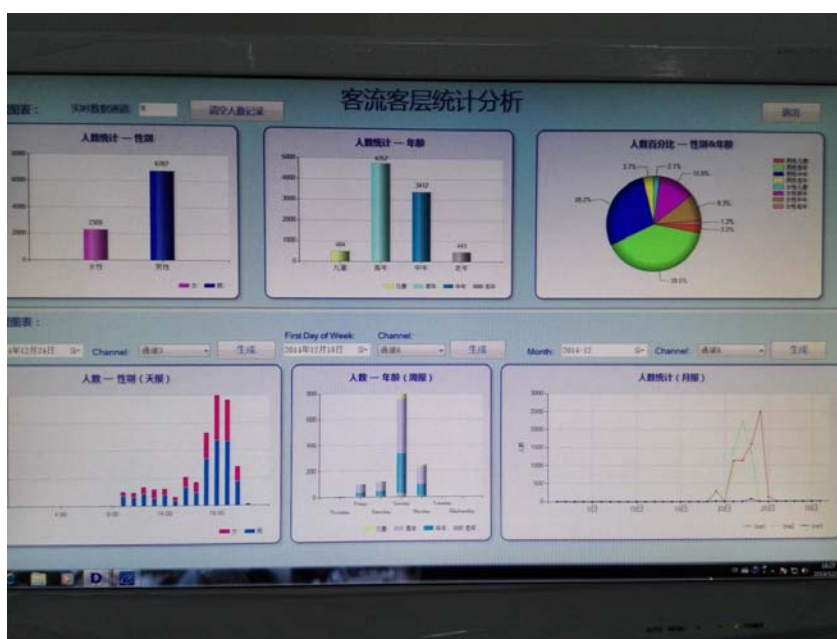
客流客层统计分析

图表：

实时数据刷新: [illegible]

清空人数记录

退出

人数统计 — 性别

8000
6000
4000
2000
0

2306
6767

女性
男性

女
男

人数统计 — 年龄

5000
4000
3000
2000
1000
0

484
4757
3412
443

儿童
青年
中年
老年

儿童
青年
中年
老年

人数百分比 — 性别&年龄

3.7%
2.1%
12.8%
26.2%
6.3%
1.2%
3.2%
39.5%

图表：

First Day of Week:
Channel:

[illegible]年12月24日
Channel:
通道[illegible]
生成
2014年12月19日
通道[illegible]
生成
Month:
2014-12
Channel:
通道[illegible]
生成

人数 — 性别（天报）

4:00
8:00
12:00
16:00

女
男

人数 — 年龄（周报）

800
600
400
200

Thursday
Friday
Saturday
Sunday
Monday
Tuesday
Wednesday

儿童
青年
中年
老年

人数统计（月报）

3000
2500
2000
1500
1000
500
0

人数